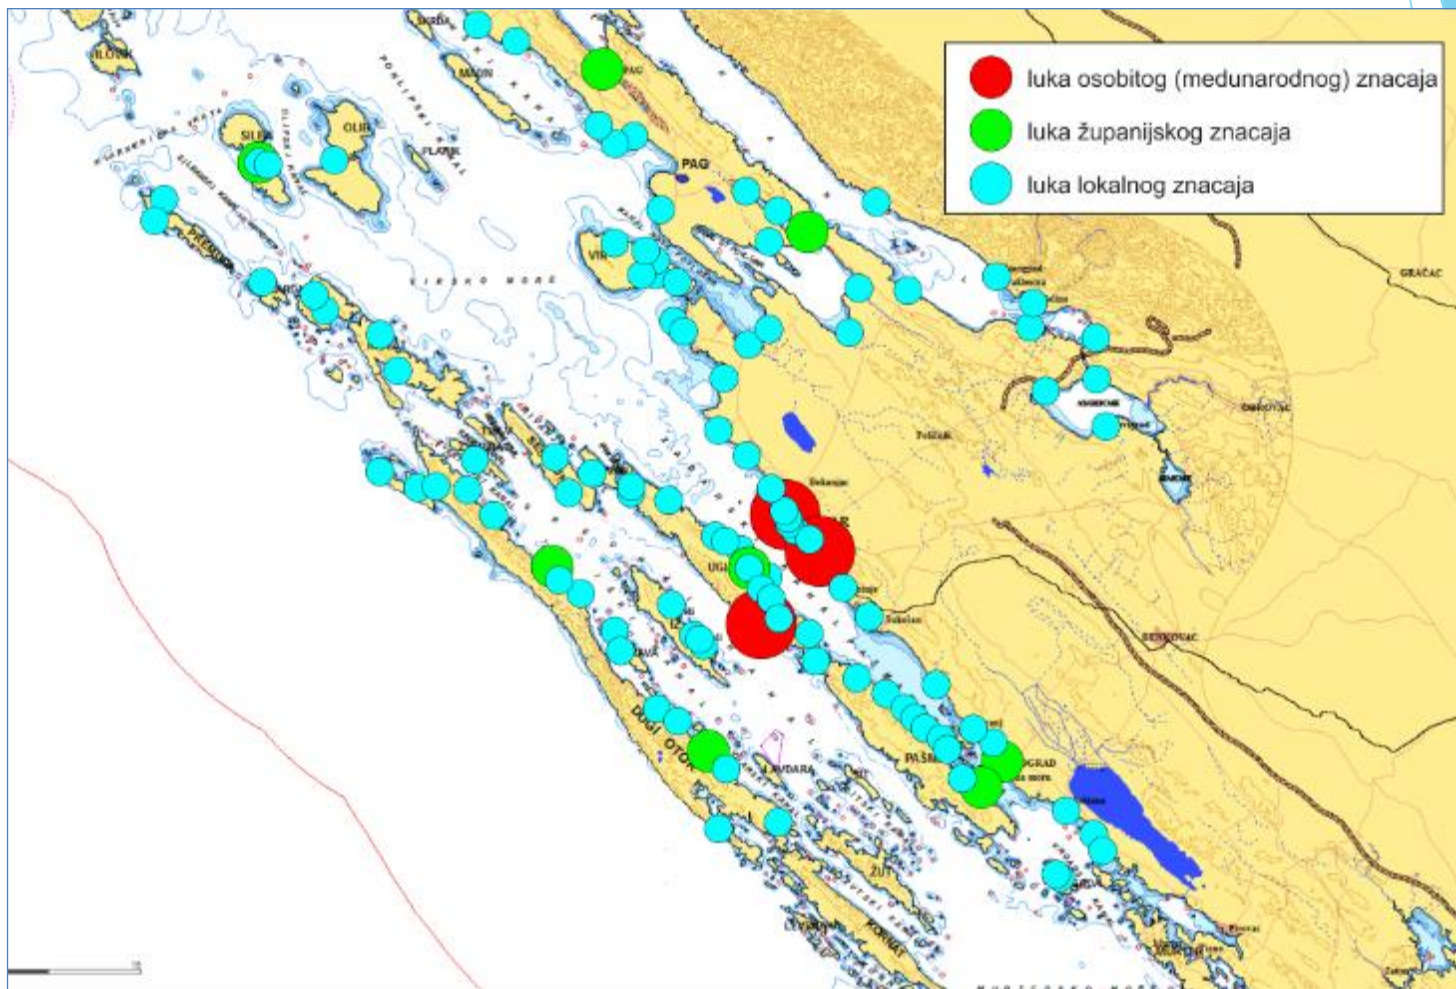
luka osobitog (medunarodnog) znacaja
luka županijskog znacaja
luka lokalnog znacaja

ILOVIK
SILBA
OLIB
PAG
PAG
VIR
PREMUDA
UGLJAN
DUGI OTOK
PAŠMAN
ŽUT
KORNAT
IŽ
LAVDARA
GRAČAC
BENKOVAC
OBROVAC
PLAVNO
SILBA
PAG
VIRSKO MORE
POLJIČKI KANAL
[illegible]